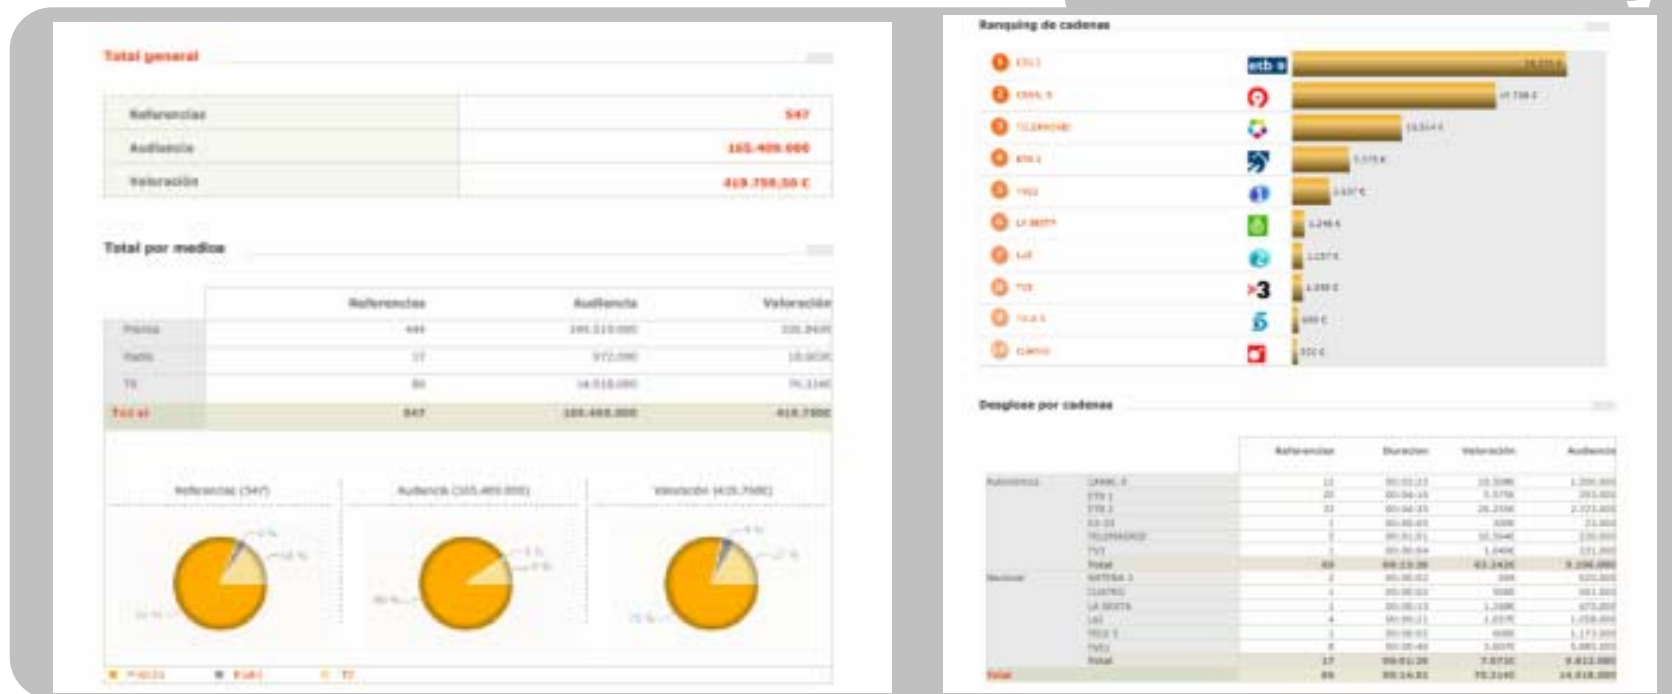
Total general

| Referencias | 547 |
|---|---|
| Audiencia | 165.409.000 |
| Valoración | 419.758,50 € |

Total por medios

| | Referencias | Audiencia | Valoración |
|---|---|---|---|
| Prensa | 444 | 145.519.000 | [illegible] |
| Radio | 17 | 972.000 | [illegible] |
| TV | 86 | 14.918.000 | 70.314€ |
| Total | 547 | 165.409.000 | 419.758€ |

Referencias (547)

Audiencia (165.409.000)

Valoración (419.758€)

Prensa · Radio · TV

Ranquing de cadenas

1 ETB 2
2 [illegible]
3 TELEMADRID
4 ETB 1
5 TVE1
6 LA SEXTA
7 La2
8 TV3
9 TELE 5
10 CUATRO

etb 2

Desglose por cadenas

| | | Referencias | Duracion | Valoración | Audiencia |
|---|---|---|---|---|---|
| Autonómica | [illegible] | | | | |
| Nacional | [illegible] | | | | |
| Total | | | | 70.314€ | 14.918.000 |